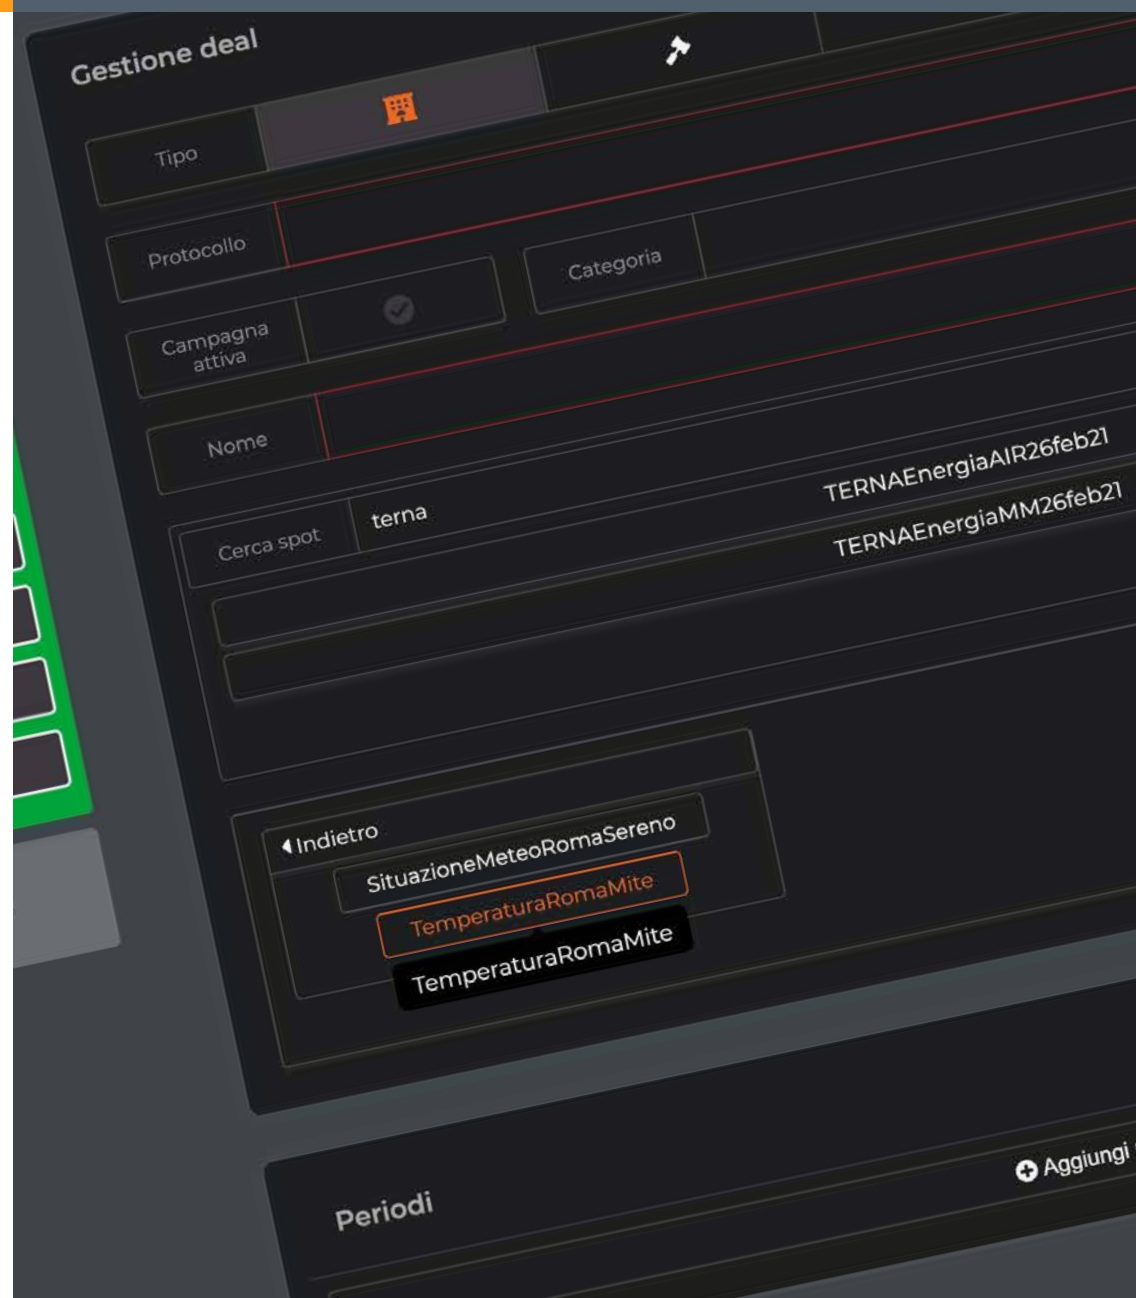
Gestione deal

Tipo

Protocollo

Categoria

Campagna attiva

Nome

Cerca spot
terna
TERNAEnergiaAIR26feb21
TERNAEnergiaMM26feb21

◀Indietro
SituazioneMeteoRomaSereno
TemperaturaRomaMite
TemperaturaRomaMite

Periodi
Aggiungi